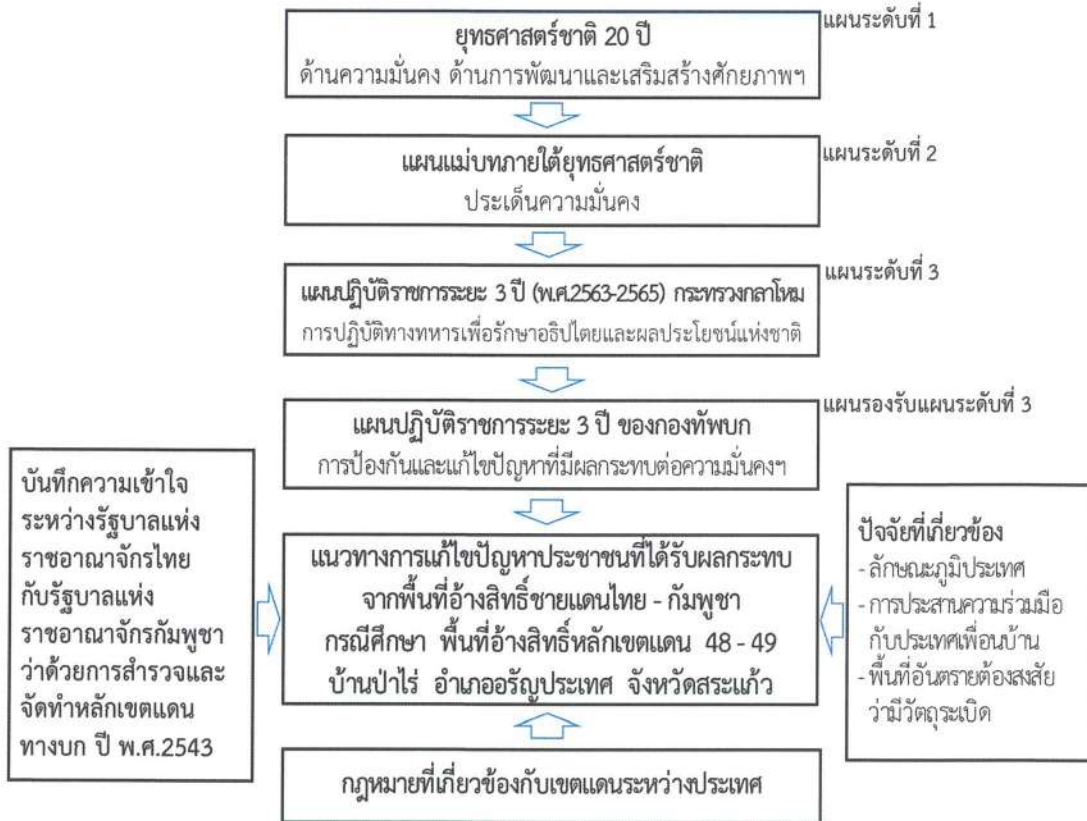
ยุทธศาสตร์ชาติ 20 ปี
ด้านความมั่นคง ด้านการพัฒนาและเสริมสร้างศักยภาพฯ

แผนระดับที่ 1

แผนแม่บทภายใต้ยุทธศาสตร์ชาติ
ประเด็นความมั่นคง

แผนระดับที่ 2

แผนปฏิบัติราชการระยะ 3 ปี (พ.ศ.2563-2565) กระทรวงกลาโหม
การปฏิบัติทางทหารเพื่อรักษาอธิปไตยและผลประโยชน์แห่งชาติ

แผนระดับที่ 3

แผนปฏิบัติราชการระยะ 3 ปี ของกองทัพบก
การป้องกันและแก้ไขปัญหาที่มีผลกระทบต่อความมั่นคงฯ

แผนรองรับแผนระดับที่ 3

บันทึกความเข้าใจระหว่างรัฐบาลแห่งราชอาณาจักรไทยกับรัฐบาลแห่งราชอาณาจักรกัมพูชาว่าด้วยการสำรวจและจัดทำหลักเขตแดนทางบก ปี พ.ศ.2543

แนวทางการแก้ไขปัญหาประชาชนที่ได้รับผลกระทบ
จากพื้นที่อ้างสิทธิ์ชายแดนไทย - กัมพูชา
กรณีศึกษา พื้นที่อ้างสิทธิ์หลักเขตแดน 48 - 49
บ้านป่าไร่ อำเภออรัญประเทศ จังหวัดสระแก้ว

ปัจจัยที่เกี่ยวข้อง
- ลักษณะภูมิประเทศ
- การประสานความร่วมมือกับประเทศเพื่อนบ้าน
- พื้นที่อันตรายต้องสงสัยว่ามีวัตถุระเบิด

กฎหมายที่เกี่ยวข้องกับเขตแดนระหว่างประเทศ